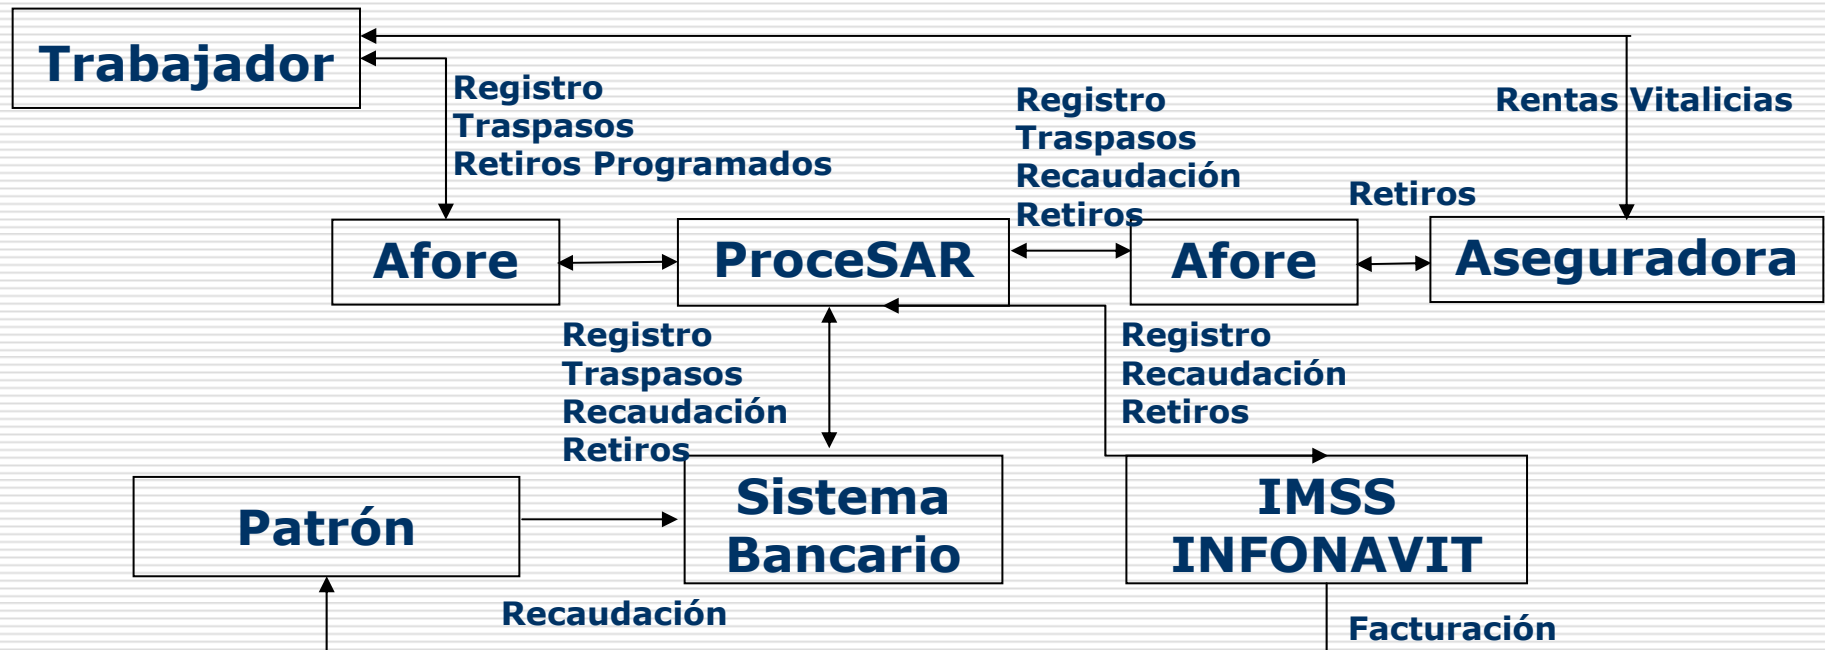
Trabajador

Registro
Traspasos
Retiros Programados

Registro
Traspasos
Recaudación
Retiros

Rentas Vitalicias

Retiros

Afore

ProceSAR

Afore

Aseguradora

Registro
Traspasos
Recaudación
Retiros

Registro
Recaudación
Retiros

Patrón

Sistema Bancario

IMSS INFONAVIT

Recaudación

Facturación